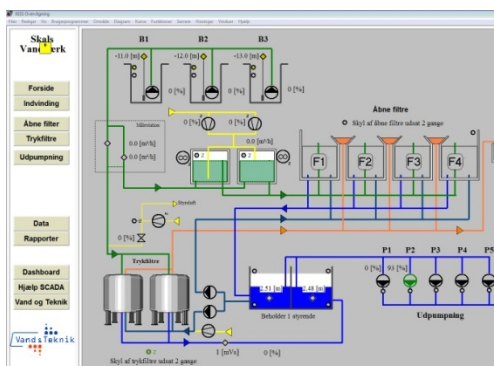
Skals Vandværk

Forside
Indvinding
Åbne filter
Trykfiltre
Udpumpning

Data
Rapporter

Dashboard
Hjælp SCADA
Vand og Teknik

Vand & Teknik

B1
B2
B3
-11.0 [m]
-12.0 [m]
-13.0 [m]
0 [%]
0 [%]
0 [%]
0 [%]
0 [%]
0.0 [m³/h]
0.0 [m³/h]
0.0 [m³/h]
0.0 [m³/h]

Åbne filtre
Skyl af åbne filtre udsat 2 gange
F1
F2
F3
F4

Trykfiltre
0 [%]

P1
P2
P3
P4
P5
0 [%]
93 [%]
2.51 [m]
2.48 [m]
Beholder 1 styrende
Udpumpning
1 [m³/s]
0 [%]

Skyl af trykfiltre udsat 2 gange